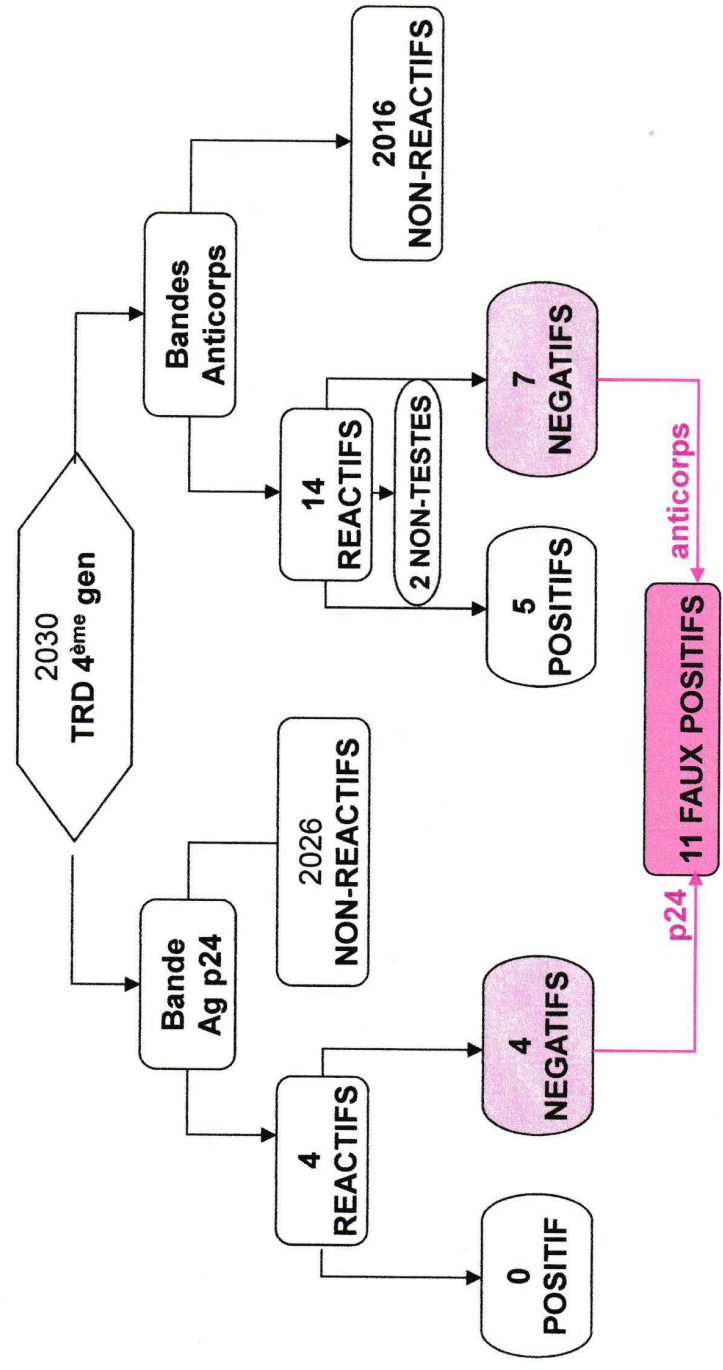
2030
TRD 4$^{ème}$ gen

Bande
Ag p24

2026
NON-REACTIFS

4
REACTIFS

0
POSITIF

4
NEGATIFS

Bandes
Anticorps

2016
NON-REACTIFS

14
REACTIFS

2 NON-TESTES

5
POSITIFS

7
NEGATIFS

p24

anticorps

11 FAUX POSITIFS